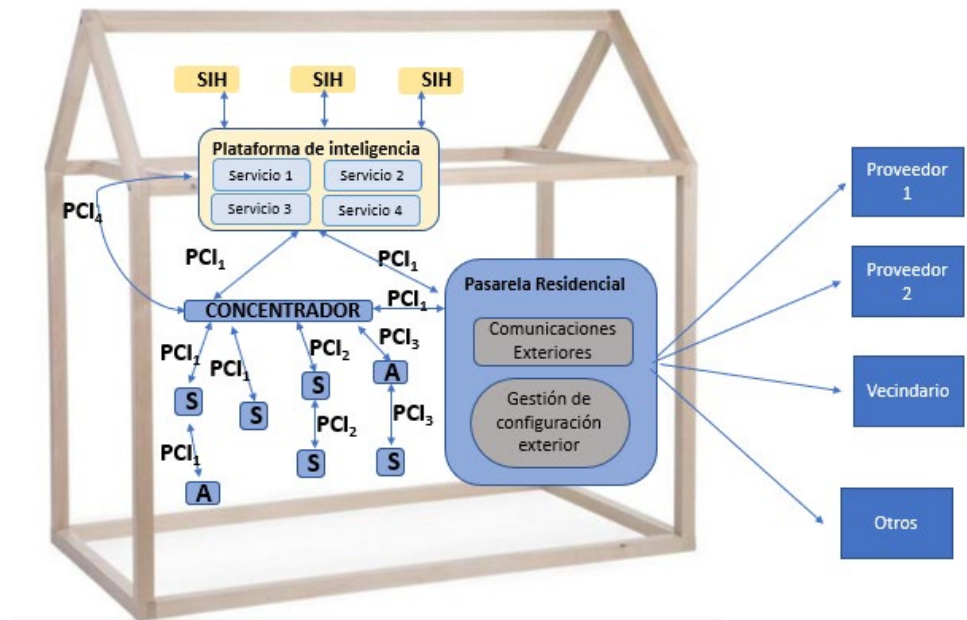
SIH
SIH
SIH
Plataforma de inteligencia
Servicio 1
Servicio 2
Servicio 3
Servicio 4
$PCI_4$
$PCI_1$
$PCI_1$
Pasarela Residencial
CONCENTRADOR
$PCI_1$
Comunicaciones Exteriores
$PCI_1$
$PCI_1$
$PCI_2$
$PCI_3$
A
S
S
S
Gestión de configuración exterior
$PCI_2$
$PCI_3$
$PCI_1$
S
S
A
Proveedor 1
Proveedor 2
Vecindario
Otros